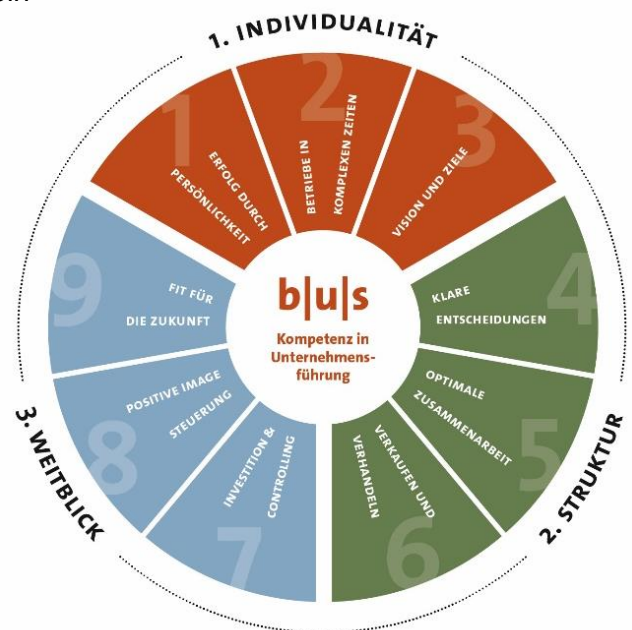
1. INDIVIDUALITÄT

1
ERFOLG DURCH PERSÖNLICHKEIT

2
BETRIEBE IN KOMPLEXEN ZEITEN

3
VISION UND ZIELE

2. STRUKTUR

4
KLARE ENTSCHEIDUNGEN

5
OPTIMALE ZUSAMMENARBEIT

6
VERKAUFEN UND VERHANDELN

3. WEITBLICK

7
INVESTITION & CONTROLLING

8
POSITIVE IMAGE STEUERUNG

9
FIT FÜR DIE ZUKUNFT

b|u|s
Kompetenz in Unternehmensführung